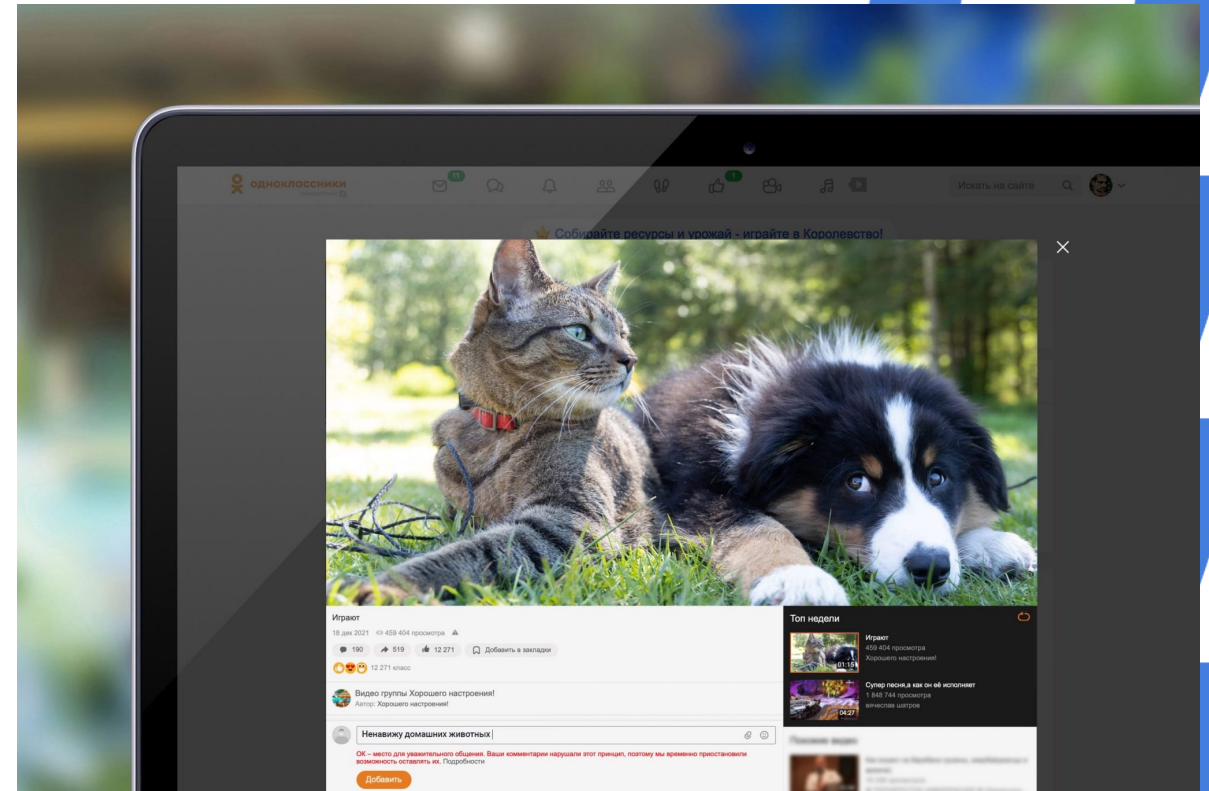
одноклассники

11

1

Искать на сайте

Собирайте ресурсы и урожай - играйте в Королевство!

Играют

18 дек 2021 459 404 просмотра

190 519 12 271 Добавить в закладки

12 271 класс

Видео группы Хорошего настроения!

Автор: Хорошего настроения!

Ненавижу домашних животных

ОК – место для уважительного общения. Ваши комментарии нарушали этот принцип, поэтому мы временно приостановили возможность оставлять их. Подробности

Добавить

Топ недели

Играют
459 404 просмотра
Хорошего настроения!

01:15

Супер песня,а как он её исполняет
1 848 744 просмотра
вячеслав шатров

04:27

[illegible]